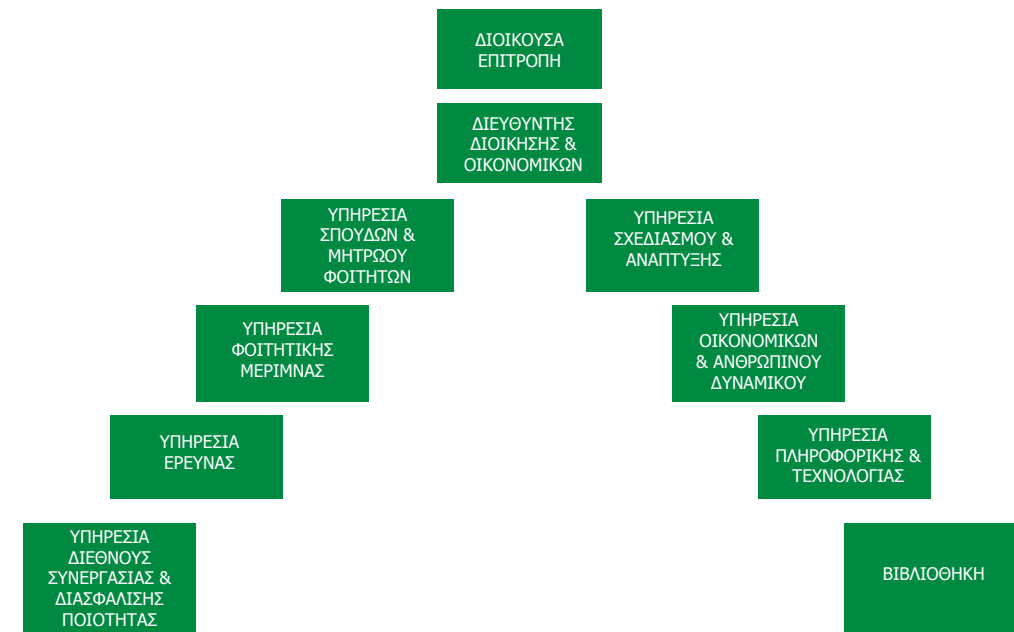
ΔΙΟΙΚΟΥΣΑ ΕΠΙΤΡΟΠΗ

ΔΙΕΥΘΥΝΤΗΣ ΔΙΟΙΚΗΣΗΣ & ΟΙΚΟΝΟΜΙΚΩΝ

ΥΠΗΡΕΣΙΑ ΣΠΟΥΔΩΝ & ΜΗΤΡΩΟΥ ΦΟΙΤΗΤΩΝ

ΥΠΗΡΕΣΙΑ ΣΧΕΔΙΑΣΜΟΥ & ΑΝΑΠΤΥΞΗΣ

ΥΠΗΡΕΣΙΑ ΦΟΙΤΗΤΙΚΗΣ ΜΕΡΙΜΝΑΣ

ΥΠΗΡΕΣΙΑ ΟΙΚΟΝΟΜΙΚΩΝ & ΑΝΘΡΩΠΙΝΟΥ ΔΥΝΑΜΙΚΟΥ

ΥΠΗΡΕΣΙΑ ΕΡΕΥΝΑΣ

ΥΠΗΡΕΣΙΑ ΠΛΗΡΟΦΟΡΙΚΗΣ & ΤΕΧΝΟΛΟΓΙΑΣ

ΥΠΗΡΕΣΙΑ ΔΙΕΘΝΟΥΣ ΣΥΝΕΡΓΑΣΙΑΣ & ΔΙΑΣΦΑΛΙΣΗΣ ΠΟΙΟΤΗΤΑΣ

ΒΙΒΛΙΟΘΗΚΗ